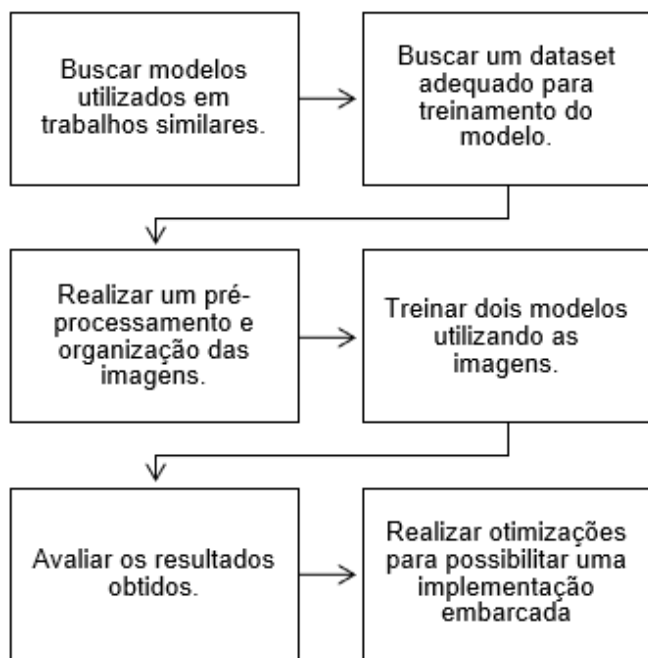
Buscar modelos utilizados em trabalhos similares.

Buscar um dataset adequado para treinamento do modelo.

Realizar um pré-processamento e organização das imagens.

Treinar dois modelos utilizando as imagens.

Avaliar os resultados obtidos.

Realizar otimizações para possibilitar uma implementação embarcada